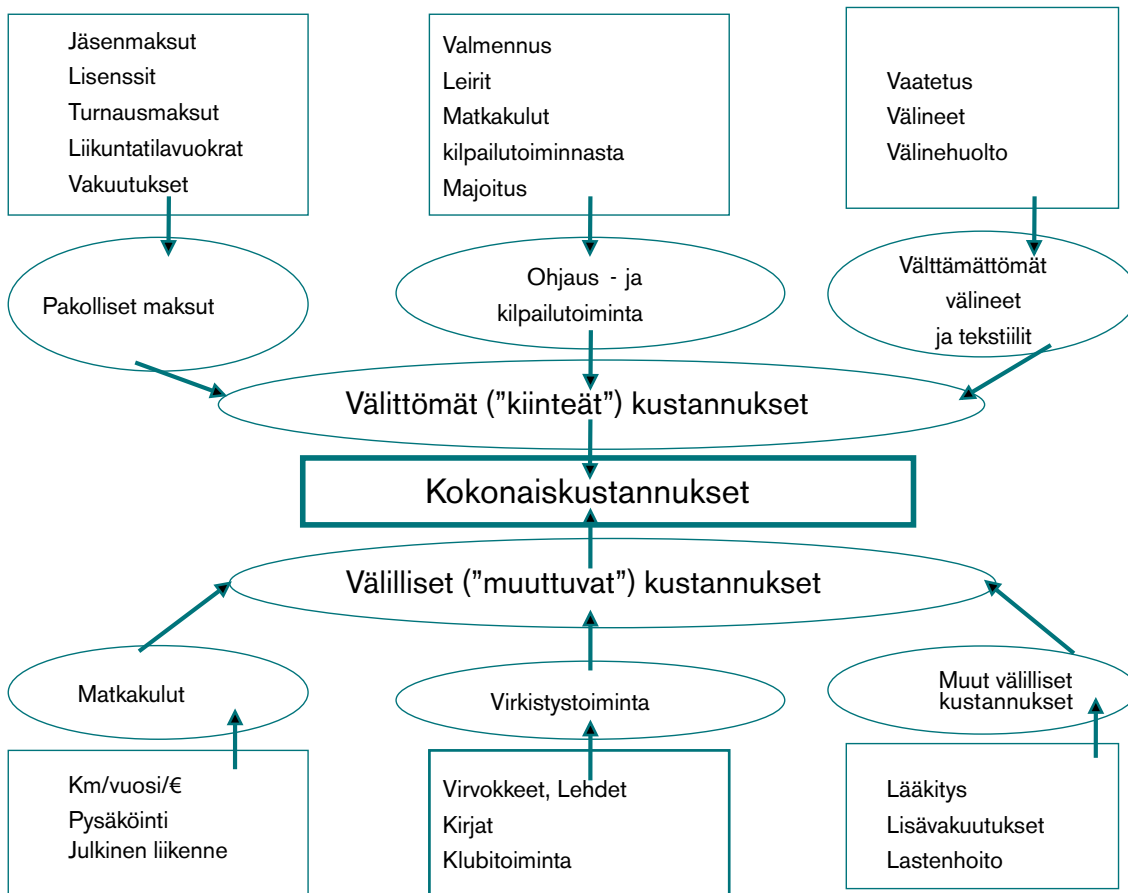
Jäsenmaksut
Lisenssit
Turnausmaksut
Liikuntatilavuokrat
Vakuutukset

Valmennus
Leirit
Matkakulut kilpailutoiminnasta
Majoitus

Vaatetus
Välineet
Välinehuolto

Pakolliset maksut

Ohjaus - ja kilpailutoiminta

Välttämättömät välineet ja tekstiilit

Välittömät (”kiinteät”) kustannukset

Kokonaiskustannukset

Välilliset (”muuttuvat”) kustannukset

Matkakulut

Virkistystoiminta

Muut välilliset kustannukset

Km/vuosi/€
Pysäköinti
Julkinen liikenne

Virvokkeet, Lehdet
Kirjat
Klubitoiminta

Lääkitys
Lisävakuutukset
Lastenhoito